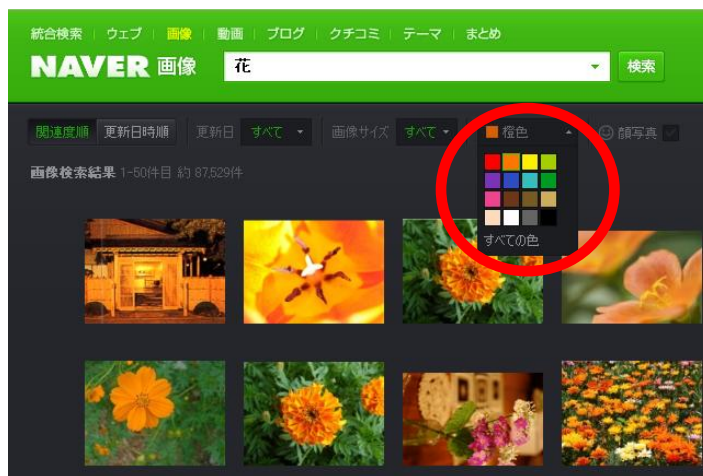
統合検索 | ウェブ | 画像 | 動画 | ブログ | クチコミ | テーマ | まとめ

NAVER 画像 花 検索

関連度順 更新日時順 更新日 すべて 画像サイズ すべて 橙色 顔写真

画像検索結果 1~50件目 約 87,529件

すべての色